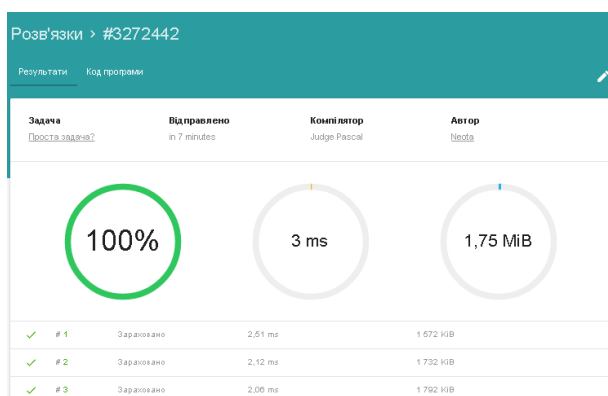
Розв'язки > #3272442

Результати Код програми

| Задача | Відправлено | Компілятор | Автор |
|---|---|---|---|
| Проста задача? | in 7 minutes | Judge Pascal | Neota |

100%

3 ms

1,75 MiB

| | | | |
|---|---|---|---|
| ✓ # 1 | Зараховано | 2,51 ms | 1 572 KiB |
| ✓ # 2 | Зараховано | 2,12 ms | 1 732 KiB |
| ✓ # 3 | Зараховано | 2,06 ms | 1 792 KiB |